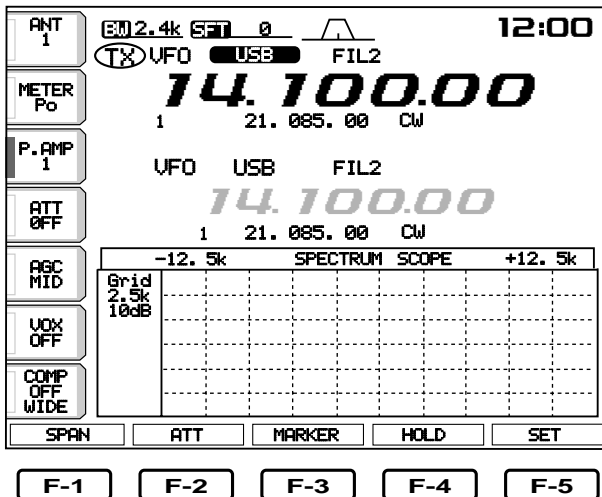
ANT
1

METER
Po

P.AMP
1

ATT
OFF

AGC
MID

VOX
OFF

COMP
OFF
WIDE

BW 2.4k SFT 0

12:00

TX VFO USB FIL2

14.100.00

1 21. 085. 00 CW

VFO USB FIL2

14.100.00

1 21. 085. 00 CW

-12. 5k SPECTRUM SCOPE +12. 5k

Grid
2.5k
10dB

SPAN ATT MARKER HOLD SET

F-1 F-2 F-3 F-4 F-5